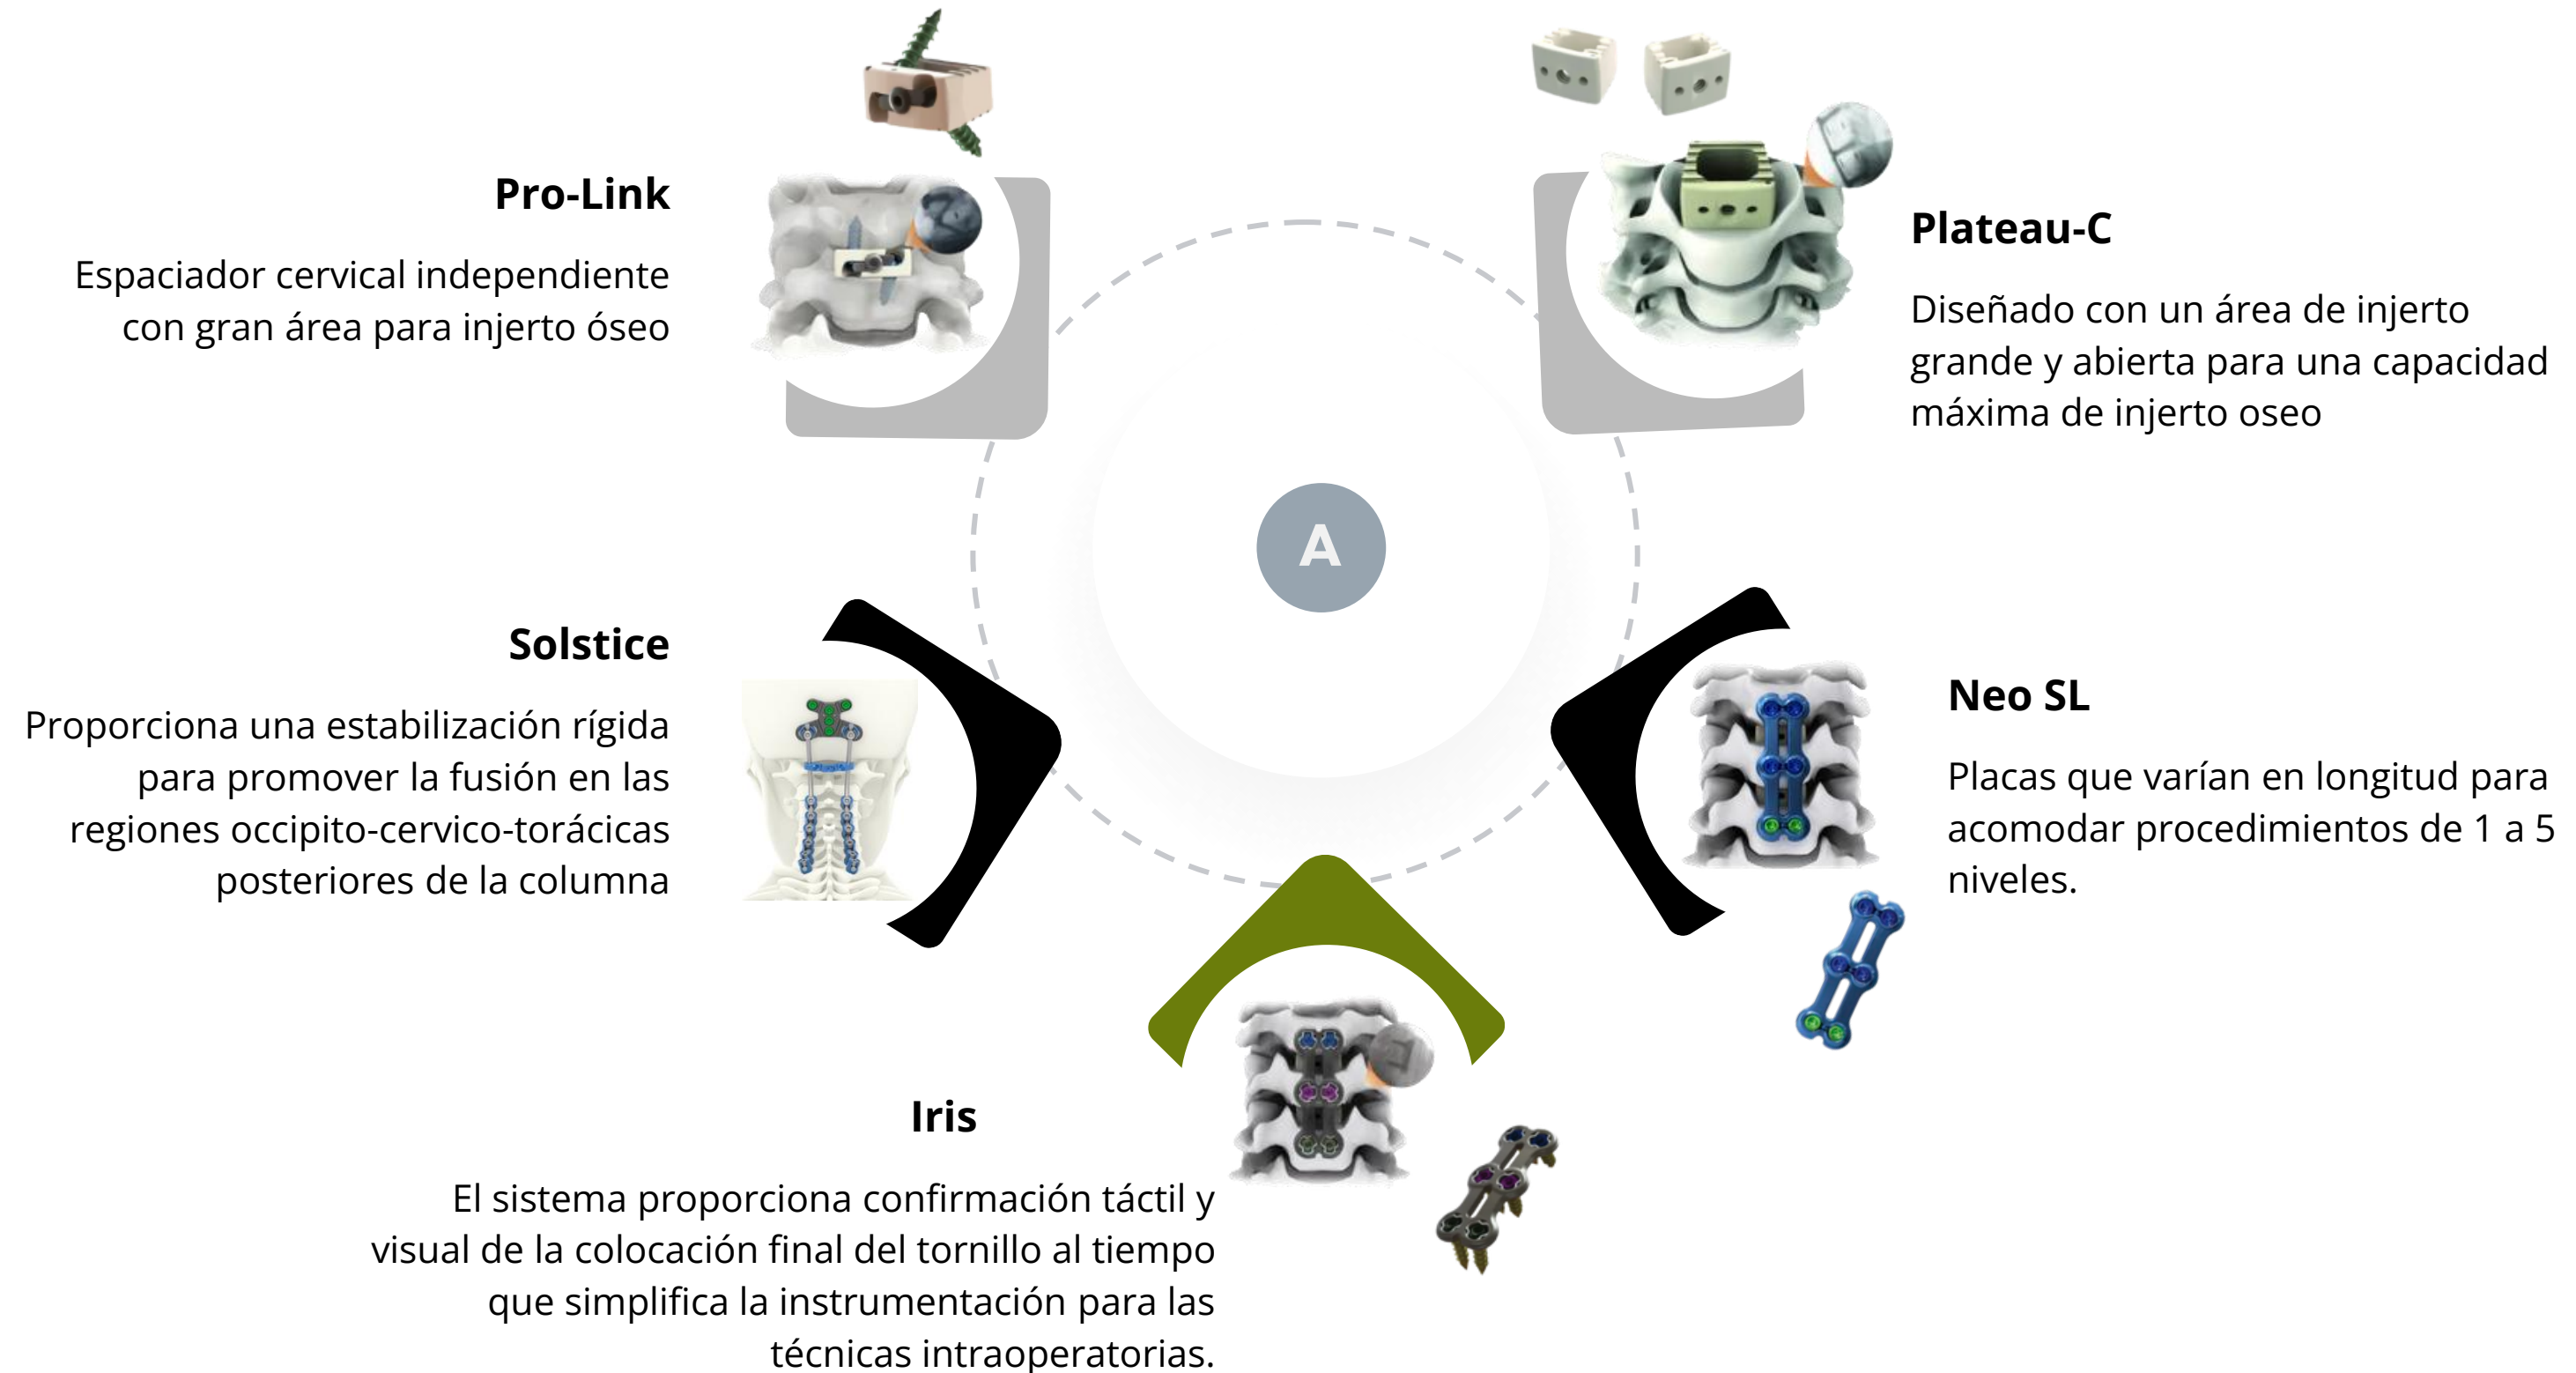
Pro-Link

Espaciador cervical independiente con gran área para injerto óseo

Plateau-C

Diseñado con un área de injerto grande y abierta para una capacidad máxima de injerto oseo

A

Solstice

Proporciona una estabilización rígida para promover la fusión en las regiones occipito-cervico-torácicas posteriores de la columna

Neo SL

Placas que varían en longitud para acomodar procedimientos de 1 a 5 niveles.

Iris

El sistema proporciona confirmación táctil y visual de la colocación final del tornillo al tiempo que simplifica la instrumentación para las técnicas intraoperatorias.